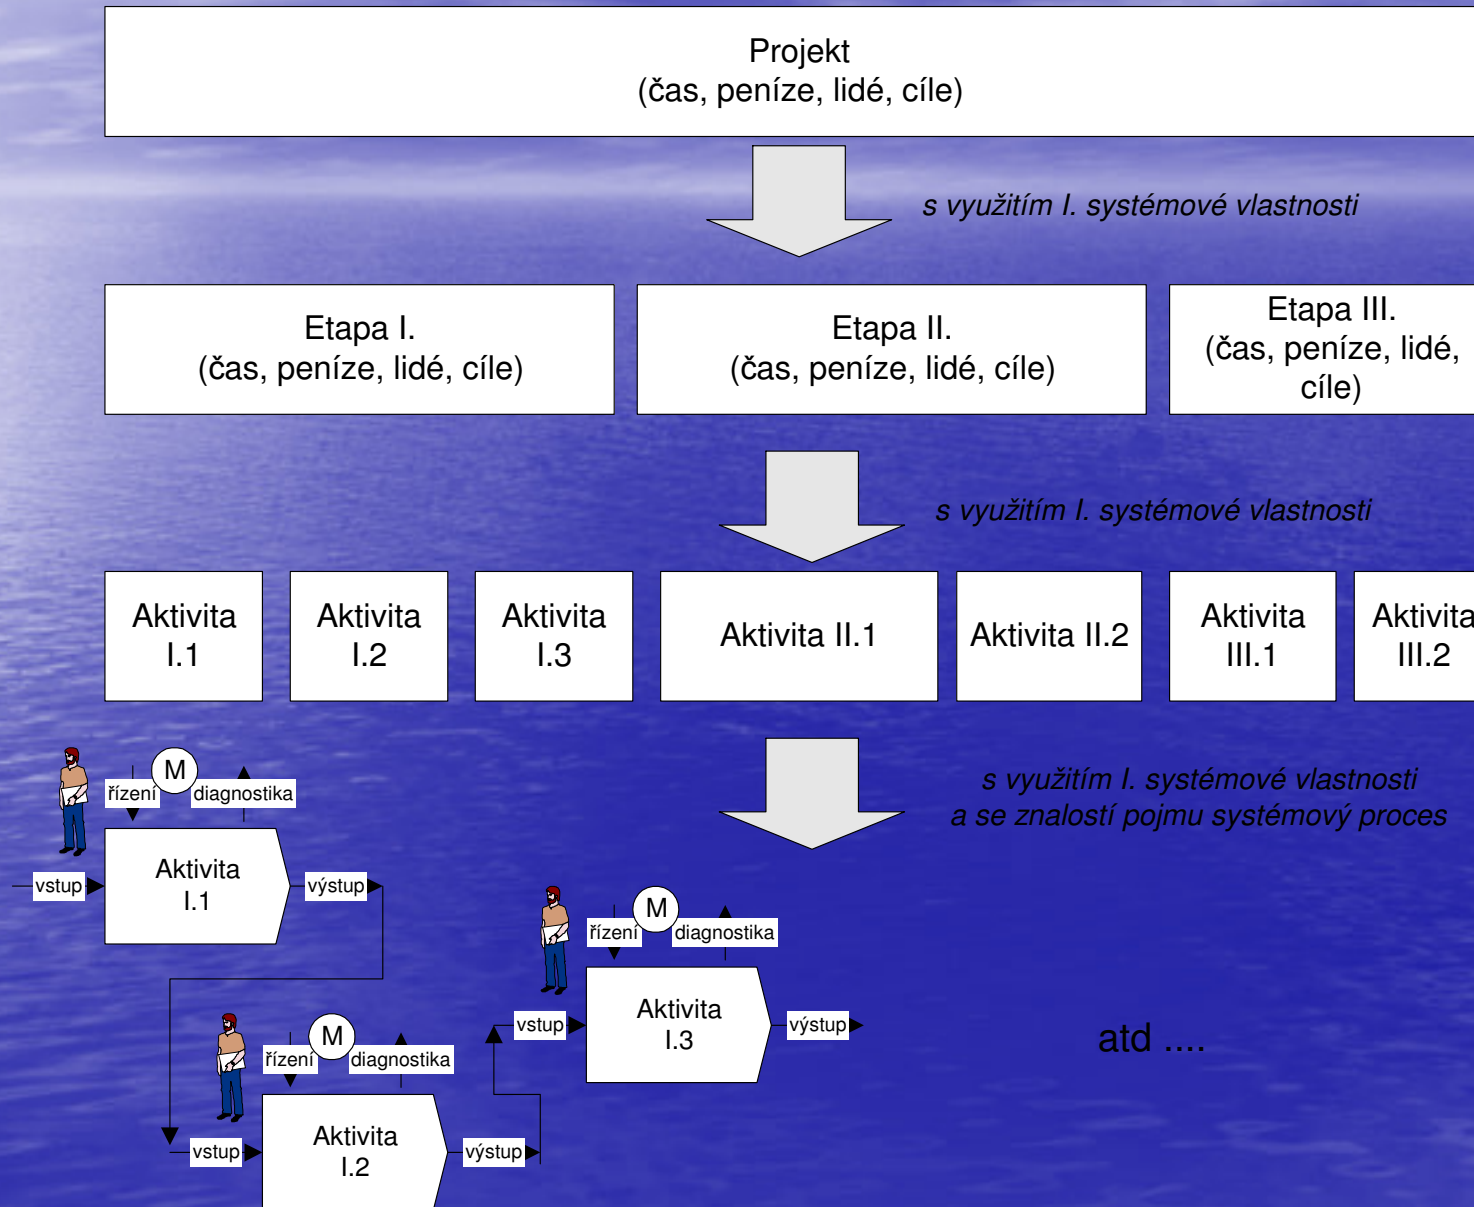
Projekt
(čas, peníze, lidé, cíle)

s využitím I. systémové vlastnosti

Etapa I.
(čas, peníze, lidé, cíle)

Etapa II.
(čas, peníze, lidé, cíle)

Etapa III.
(čas, peníze, lidé, cíle)

s využitím I. systémové vlastnosti

Aktivita I.1

Aktivita I.2

Aktivita I.3

Aktivita II.1

Aktivita II.2

Aktivita III.1

Aktivita III.2

s využitím I. systémové vlastnosti
a se znalostí pojmu systémový proces

M
řízení
diagnostika
vstup
Aktivita I.1
výstup

M
řízení
diagnostika
vstup
Aktivita I.3
výstup

M
řízení
diagnostika
vstup
Aktivita I.2
výstup

atd ....